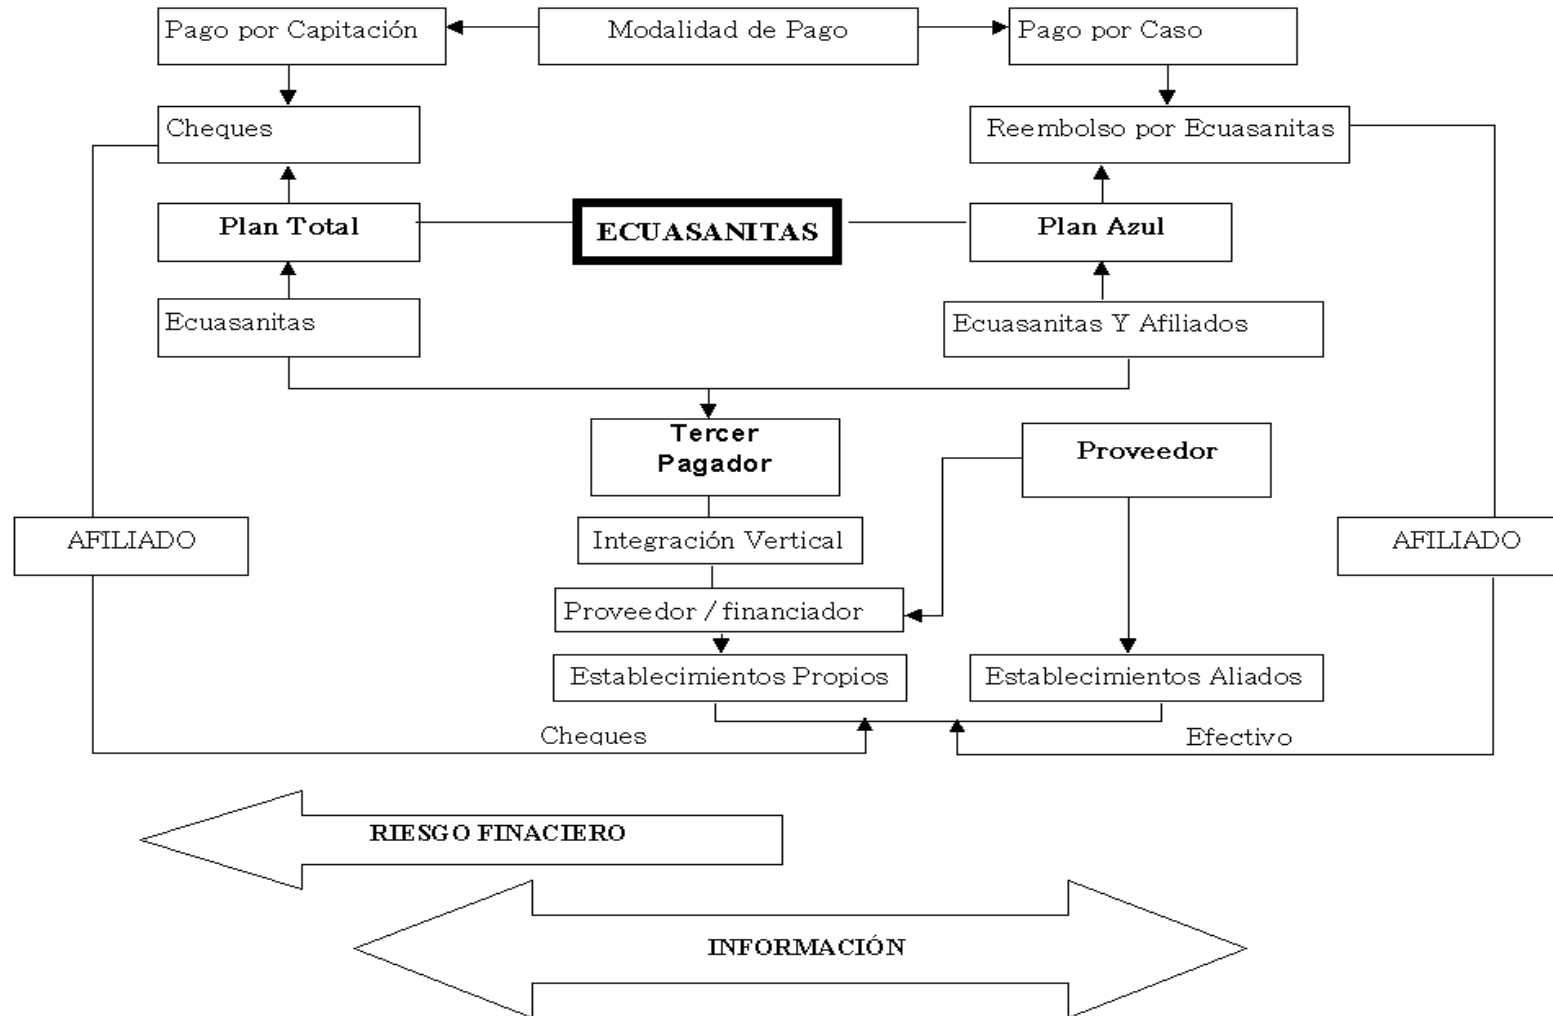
Pago por Capitación

Modalidad de Pago

Pago por Caso

Cheques

Reembolso por Ecuasanitas

Plan Total

ECUASANITAS

Plan Azul

Ecuasanitas

Ecuasanitas Y Afiliados

Tercer Pagador

Proveedor

AFILIADO

Integración Vertical

AFILIADO

Proveedor / financiador

Establecimientos Propios

Establecimientos Aliados

Cheques

Efectivo

RIESGO FINACIERO

INFORMACIÓN